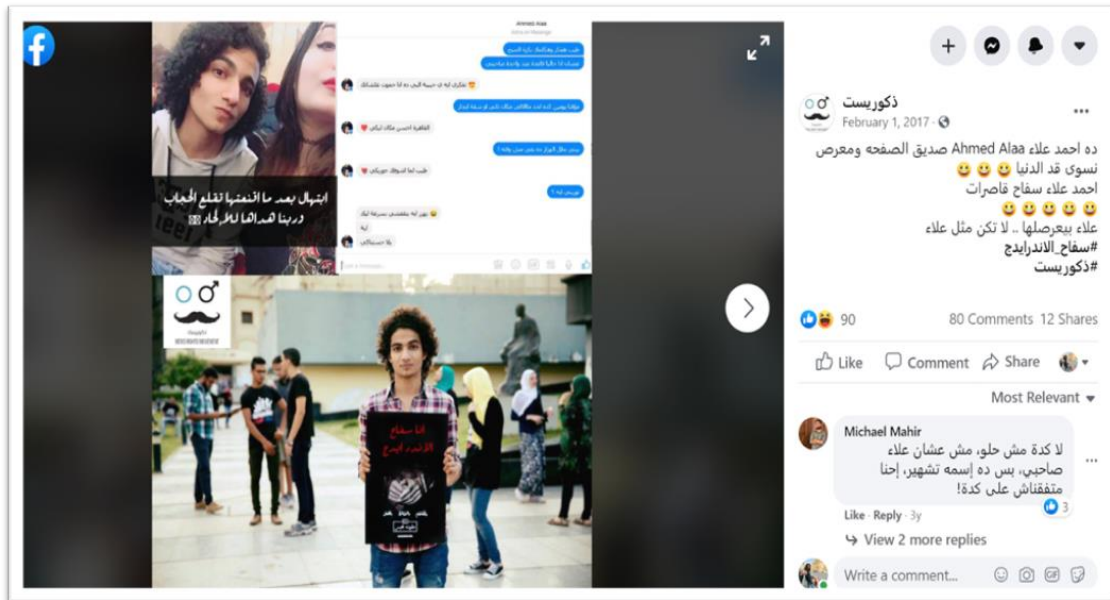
ابتهال بعد ما اقنعتها تقلع الحجاب
دربنا اهدالها للالحاد

Ahmed Alaa

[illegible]

انا سفاح
الاندرايدج

ذكوريست

February 1, 2017

ده احمد علاء Ahmed Alaa صديق الصفحه ومعرص نسوى قد الدنيا 😀😀😀
احمد علاء سفاح قاصرات
😀😀😀😀😀
علاء بيعرصلها .. لا تكن مثل علاء
#سفاح_الاندرايدج
#ذكوريست

90
80 Comments 12 Shares

Like
Comment
Share

Most Relevant

Michael Mahir
لا كدة مش حلو، مش عشان علاء صاحبي، بس ده إسمه تشهير، إحنا متفقناش على كدة!

Like · Reply · 3y
3

View 2 more replies

Write a comment...